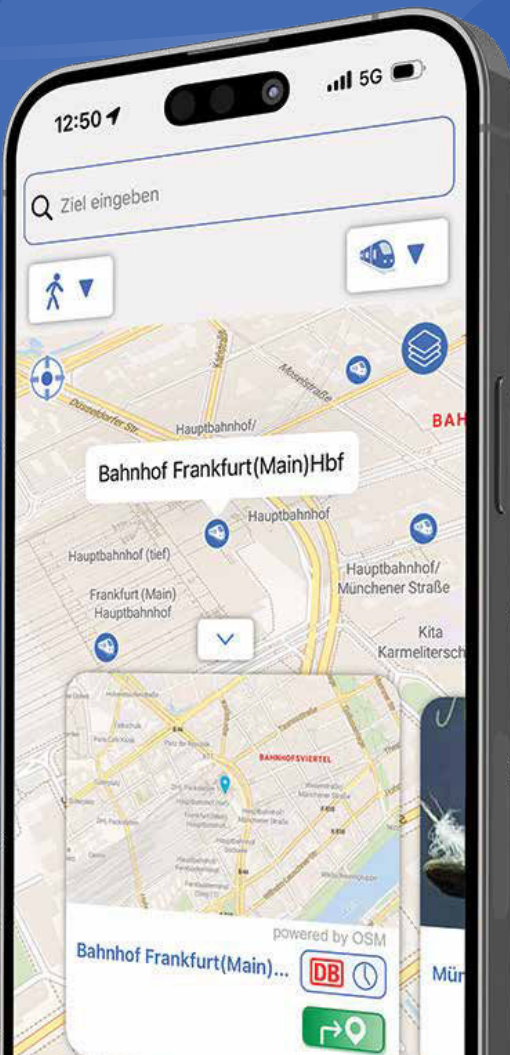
12:50

5G

Ziel eingeben

Düsseldorfer Str.

Moselstraße

Hauptbahnhof/

BAH

Bahnhof Frankfurt(Main)Hbf

Hauptbahnhof

Hauptbahnhof (tief)

Hauptbahnhof/ Münchener Straße

Frankfurt (Main) Hauptbahnhof

Kita Karmelitersch

BAHNHOFSVIERTEL

powered by OSM

Bahnhof Frankfurt(Main)...

DB

Mün